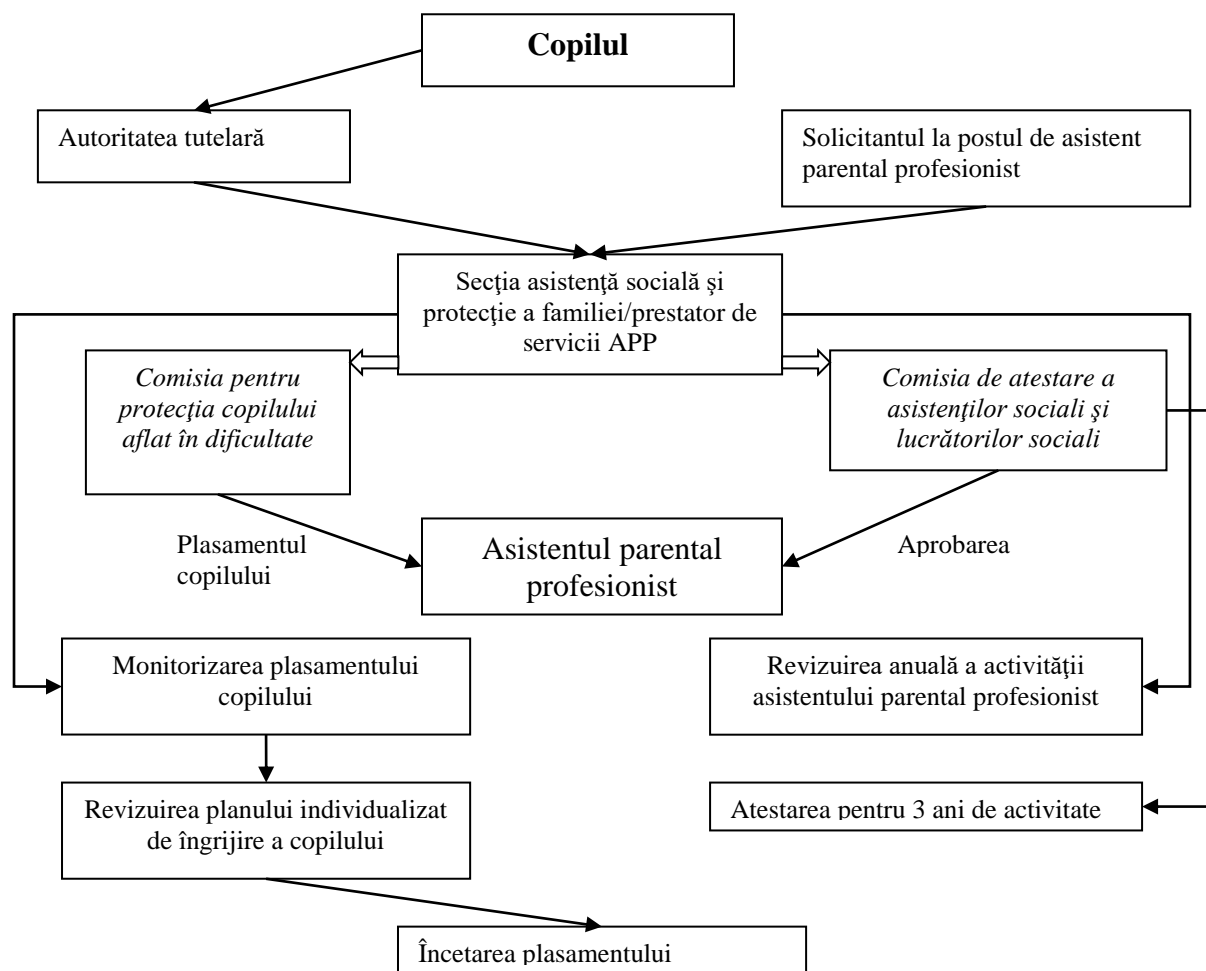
Copilul

Autoritatea tutelară

Solicitantul la postul de asistent parental profesionist

Secţia asistenţă socială şi protecţie a familiei/prestator de servicii APP

Comisia pentru protecţia copilului aflat în dificultate

Comisia de atestare a asistenţilor sociali şi lucrătorilor sociali

Plasamentul copilului

Asistentul parental profesionist

Aprobarea

Monitorizarea plasamentului copilului

Revizuirea anuală a activităţii asistentului parental profesionist

Revizuirea planului individualizat de îngrijire a copilului

Atestarea pentru 3 ani de activitate

Încetarea plasamentului